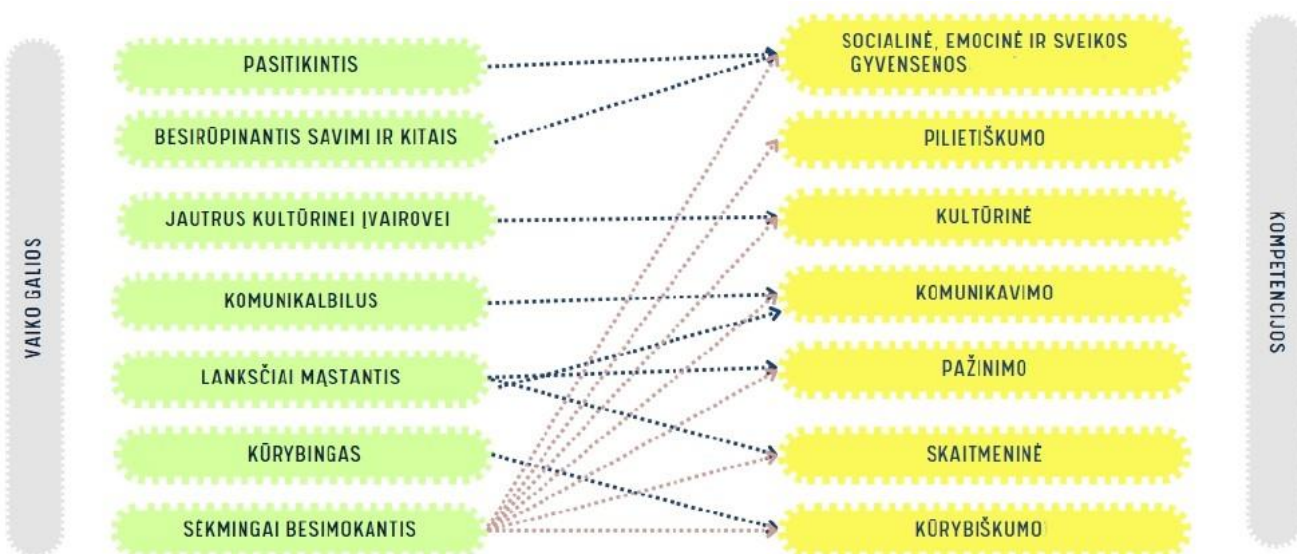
VAIKO GALIOS

PASITIKINTIS

BESIRŪPINANTIS SAVIMI IR KITAIS

JAUTRUS KULTŪRINEI ĮVAIROVEI

KOMUNIKALBILUS

LANKSČIAI MĄSTANTIS

KŪRYBINGAS

SĖKMINGAI BESIMOKANTIS

SOCIALINĖ, EMOCINĖ IR SVEIKOS GYVENSENOS

PILIETIŠKUMO

KULTŪRINĖ

KOMUNIKAVIMO

PAŽINIMO

SKAITMENINĖ

KŪRYBIŠKUMO

KOMPETENCIJOS